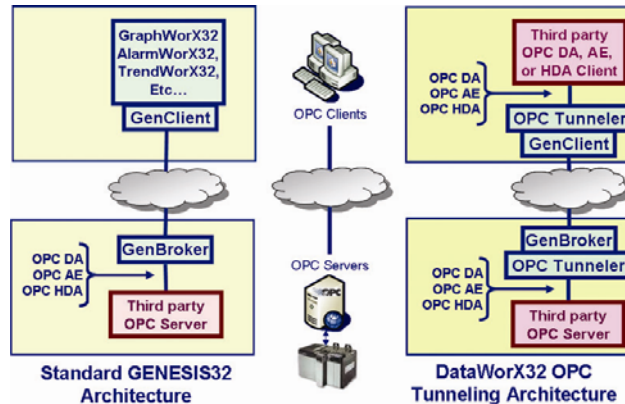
GraphWorX32 AlarmWorX32, TrendWorX32, Etc...

GenClient

OPC DA
OPC AE
OPC HDA

GenBroker

Third party OPC Server

Standard GENESIS32 Architecture

OPC Clients

OPC Servers

OPC

Third party OPC DA, AE, or HDA Client

OPC DA
OPC AE
OPC HDA

OPC Tunneler

GenClient

GenBroker

OPC Tunneler

OPC DA
OPC AE
OPC HDA

Third party OPC Server

DataWorX32 OPC Tunneling Architecture